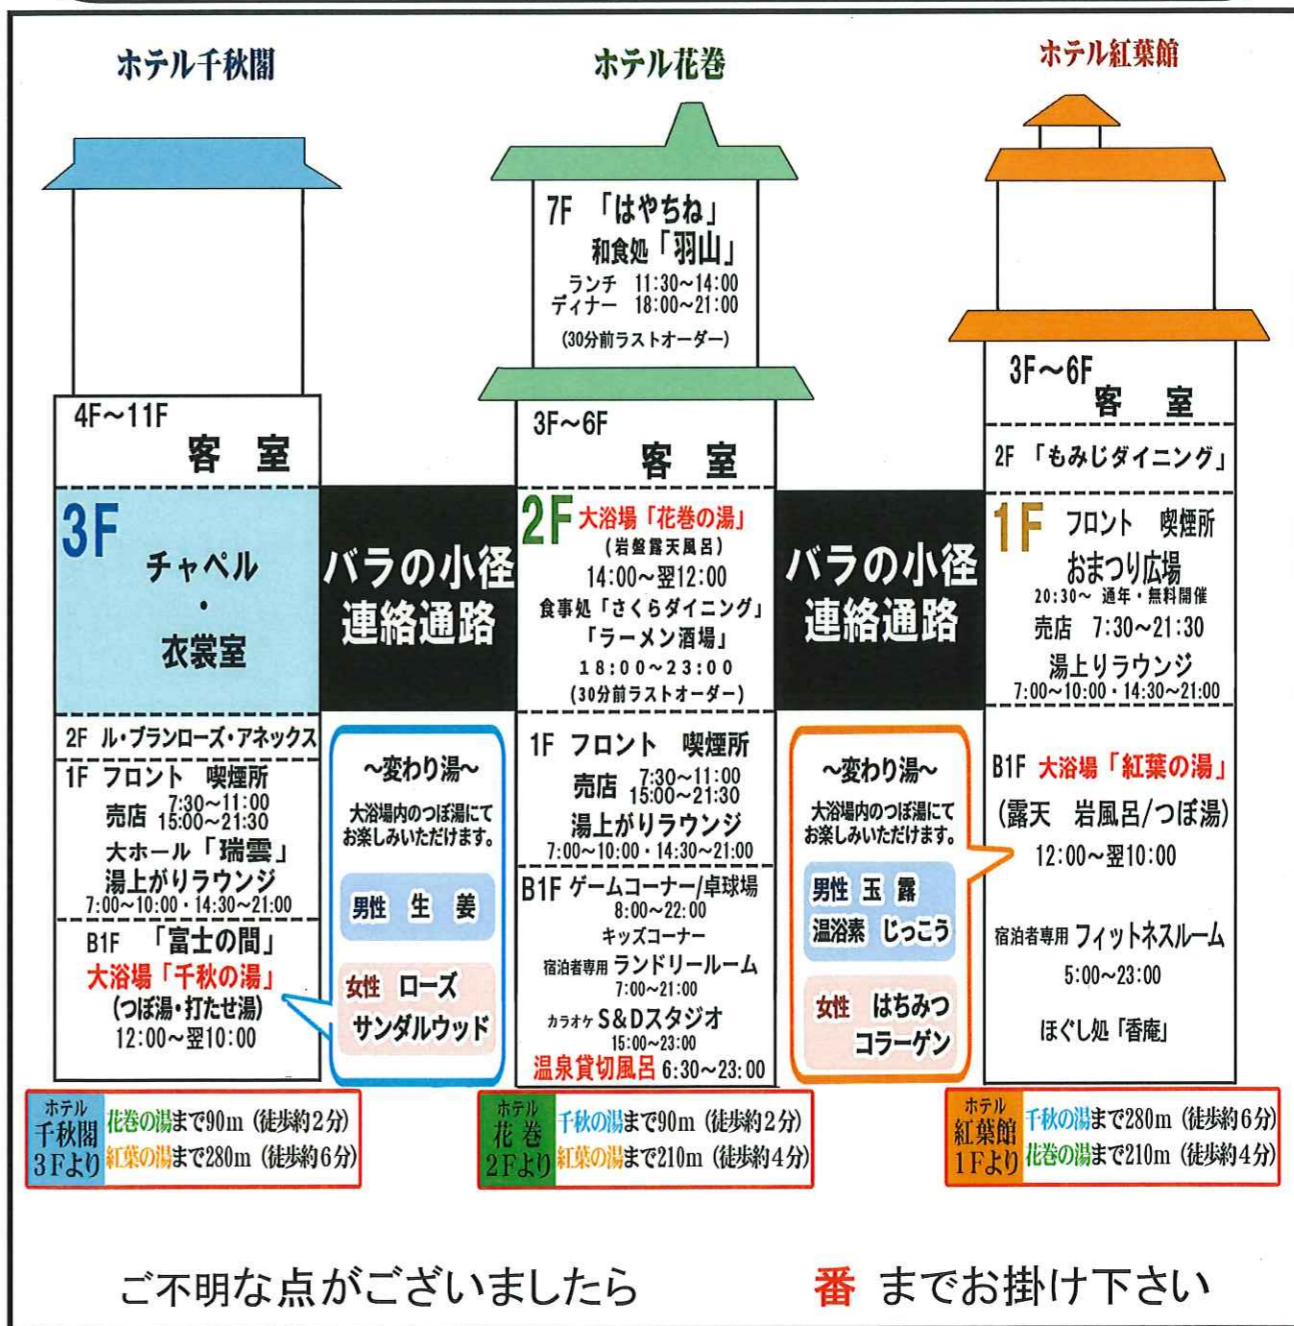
ホテル千秋閣

4F～11F
客 室

3F
チャペル
・
衣裳室

2F ル・ブランローズ・アネックス

1F フロント 喫煙所
売店 7:30～11:00 15:00～21:30
大ホール「瑞雲」
湯上がりラウンジ
7:00～10:00・14:30～21:00

B1F 「富士の間」
大浴場「千秋の湯」
(つぼ湯・打たせ湯)
12:00～翌10:00

ホテル千秋閣3Fより 花巻の湯まで90m (徒歩約2分) 紅葉の湯まで280m (徒歩約6分)

バラの小径
連絡通路

～変わり湯～
大浴場内のつぼ湯にてお楽しみいただけます。
男性 生 姜
女性 ローズ サンダルウッド

ホテル花巻

7F 「はやちね」
和食処「羽山」
ランチ 11:30～14:00
ディナー 18:00～21:00
(30分前ラストオーダー)

3F～6F
客 室

2F 大浴場「花巻の湯」
(岩盤露天風呂)
14:00～翌12:00
食事処「さくらダイニング」
「ラーメン酒場」
18:00～23:00
(30分前ラストオーダー)

1F フロント 喫煙所
売店 7:30～11:00 15:00～21:30
湯上がりラウンジ
7:00～10:00・14:30～21:00

B1F ゲームコーナー/卓球場
8:00～22:00
キッズコーナー
宿泊者専用 ランドリールーム
7:00～21:00
カラオケ S&Dスタジオ
15:00～23:00
温泉貸切風呂 6:30～23:00

ホテル花巻2Fより 千秋の湯まで90m (徒歩約2分) 紅葉の湯まで210m (徒歩約4分)

バラの小径
連絡通路

～変わり湯～
大浴場内のつぼ湯にてお楽しみいただけます。
男性 玉 露
温浴素 じっこう
女性 はちみつ コラーゲン

ホテル紅葉館

3F～6F
客 室

2F 「もみじダイニング」

1F フロント 喫煙所
おまつり広場
20:30～ 通年・無料開催
売店 7:30～21:30
湯上りラウンジ
7:00～10:00・14:30～21:00

B1F 大浴場「紅葉の湯」
(露天 岩風呂/つぼ湯)
12:00～翌10:00

宿泊者専用 フィットネスルーム
5:00～23:00

ほぐし処「香庵」

ホテル紅葉館1Fより 千秋の湯まで280m (徒歩約6分) 花巻の湯まで210m (徒歩約4分)

ご不明な点がございましたら 番 までお掛け下さい